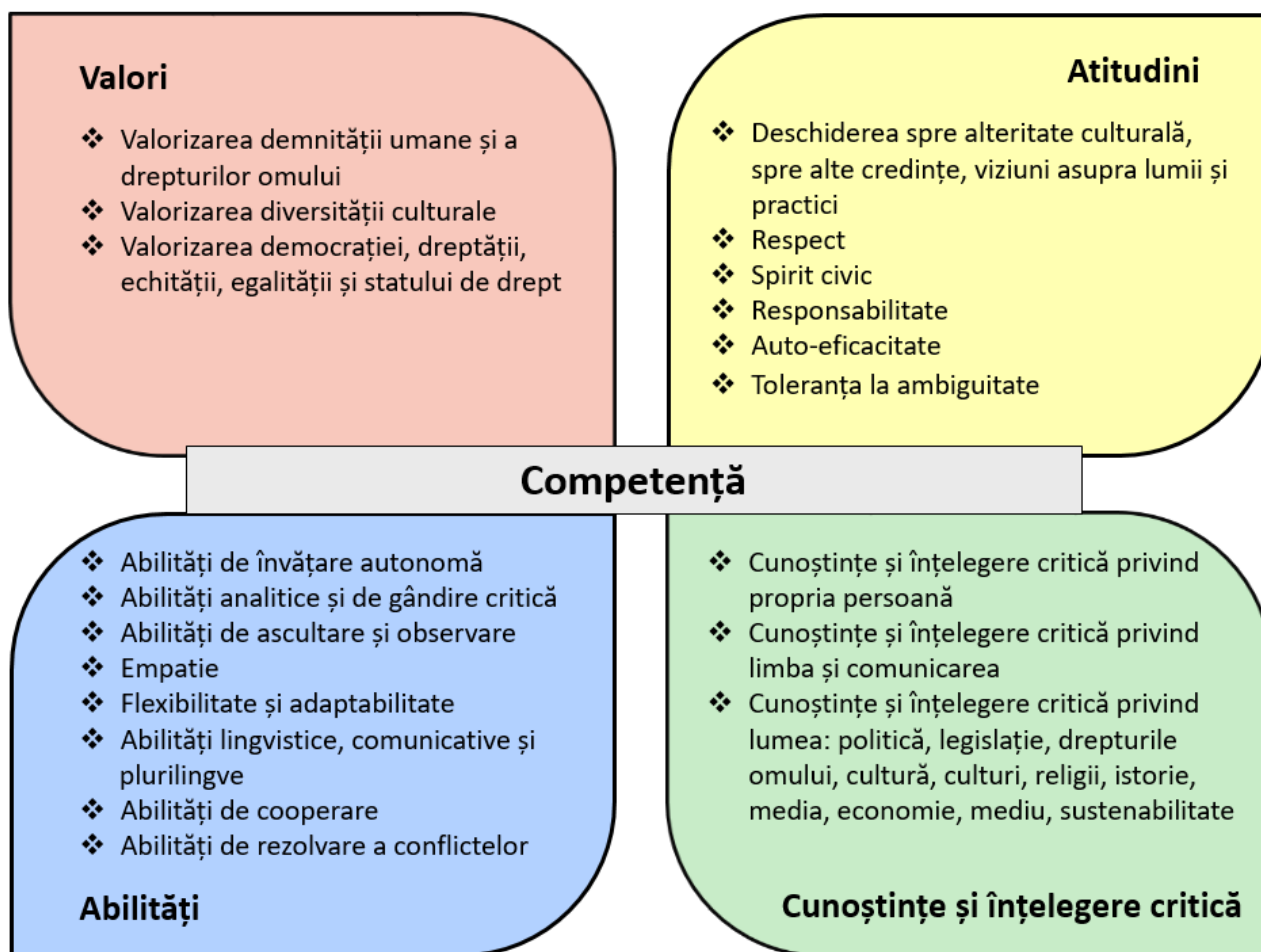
Valori

❖ Valorizarea demnității umane și a drepturilor omului
❖ Valorizarea diversității culturale
❖ Valorizarea democrației, dreptății, echității, egalității și statului de drept

Atitudini

❖ Deschiderea spre alteritate culturală, spre alte credințe, viziuni asupra lumii și practici
❖ Respect
❖ Spirit civic
❖ Responsabilitate
❖ Auto-eficacitate
❖ Toleranța la ambiguitate

Competență

❖ Abilități de învățare autonomă
❖ Abilități analitice și de gândire critică
❖ Abilități de ascultare și observare
❖ Empatie
❖ Flexibilitate și adaptabilitate
❖ Abilități lingvistice, comunicative și plurilingve
❖ Abilități de cooperare
❖ Abilități de rezolvare a conflictelor

Abilități

❖ Cunoștințe și înțelegere critică privind propria persoană
❖ Cunoștințe și înțelegere critică privind limba și comunicarea
❖ Cunoștințe și înțelegere critică privind lumea: politică, legislație, drepturile omului, cultură, culturi, religii, istorie, media, economie, mediu, sustenabilitate

Cunoștințe și înțelegere critică